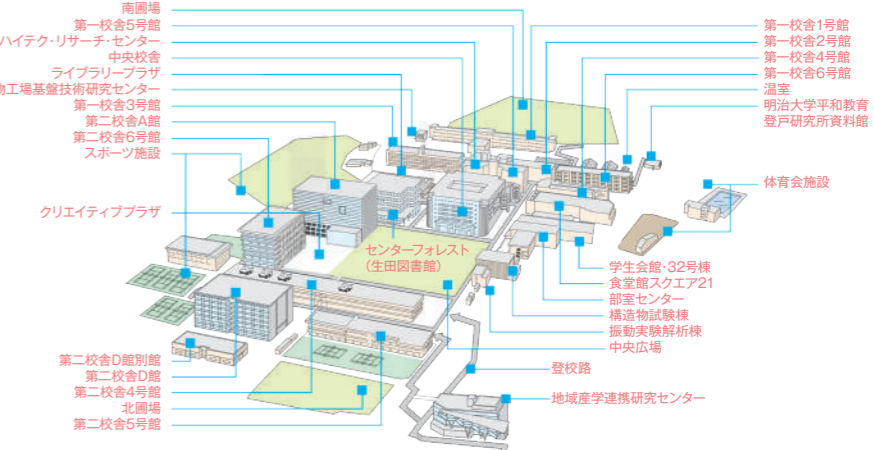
南圃場
第一校舎5号館
ハイテク・リサーチ・センター
中央校舎
ライブラリープラザ
物工場基盤技術研究センター
第一校舎3号館
第二校舎A館
第二校舎6号館
スポーツ施設
クリエイティブプラザ

第一校舎1号館
第一校舎2号館
第一校舎4号館
第一校舎6号館
温室
明治大学平和教育登戸研究所資料館
体育会施設

センターフォレスト
(生田図書館)

学生会館・32号棟
食堂館スクエア21
部室センター
構造物試験棟
振動実験解析棟
中央広場
登校路
地域産学連携研究センター

第二校舎D館別館
第二校舎D館
第二校舎4号館
北圃場
第二校舎5号館